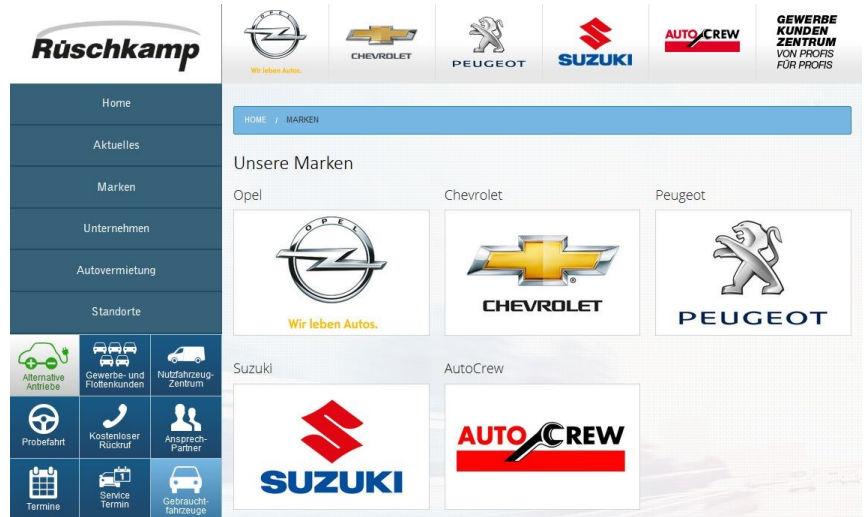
Rüschkamp

OPEL
Wir leben Autos.

CHEVROLET

PEUGEOT

SUZUKI

AUTO CREW

GEWERBE KUNDEN ZENTRUM VON PROFIS FÜR PROFIS

Home

Aktuelles

Marken

Unternehmen

Autovermietung

Standorte

Alternative Antriebe

Gewerbe- und Flottenkunden

Nutzfahrzeug-Zentrum

Probefahrt

Kostenloser Rückruf

Ansprech-Partner

Termine

Service Termin

Gebraucht-fahrzeuge

HOME / MARKEN

Unsere Marken

Opel

OPEL
Wir leben Autos.

Chevrolet

CHEVROLET

Peugeot

PEUGEOT

Suzuki

SUZUKI

AutoCrew

AUTO CREW